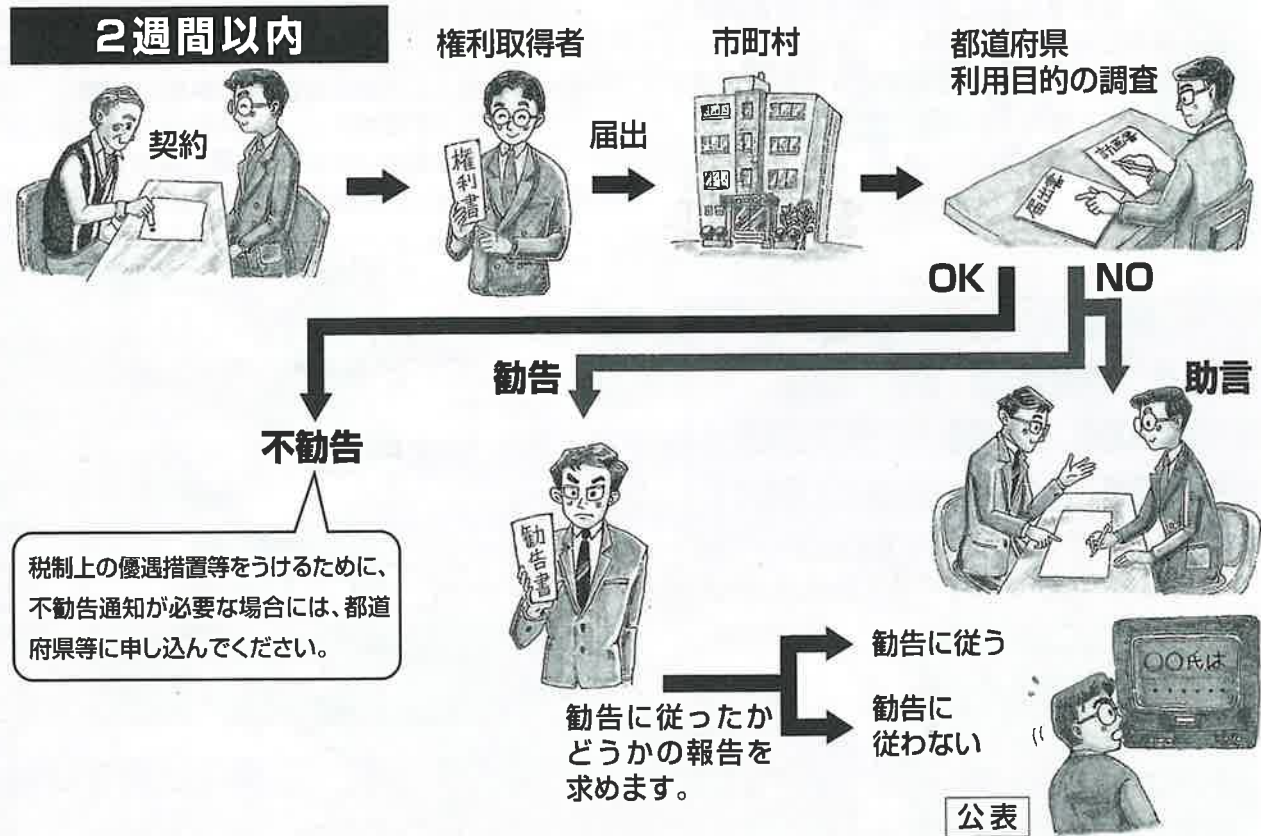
2週間以内

契約

権利取得者

権利書

届出

市町村

都道府県
利用目的の調査

計画書

届出書

OK

NO

不勧告

勧告

助言

税制上の優遇措置等をうけるために、不勧告通知が必要な場合には、都道府県等に申し込んでください。

勧告書

勧告に従ったかどうかの報告を求めます。

勧告に従う

勧告に従わない

○○氏は

公表